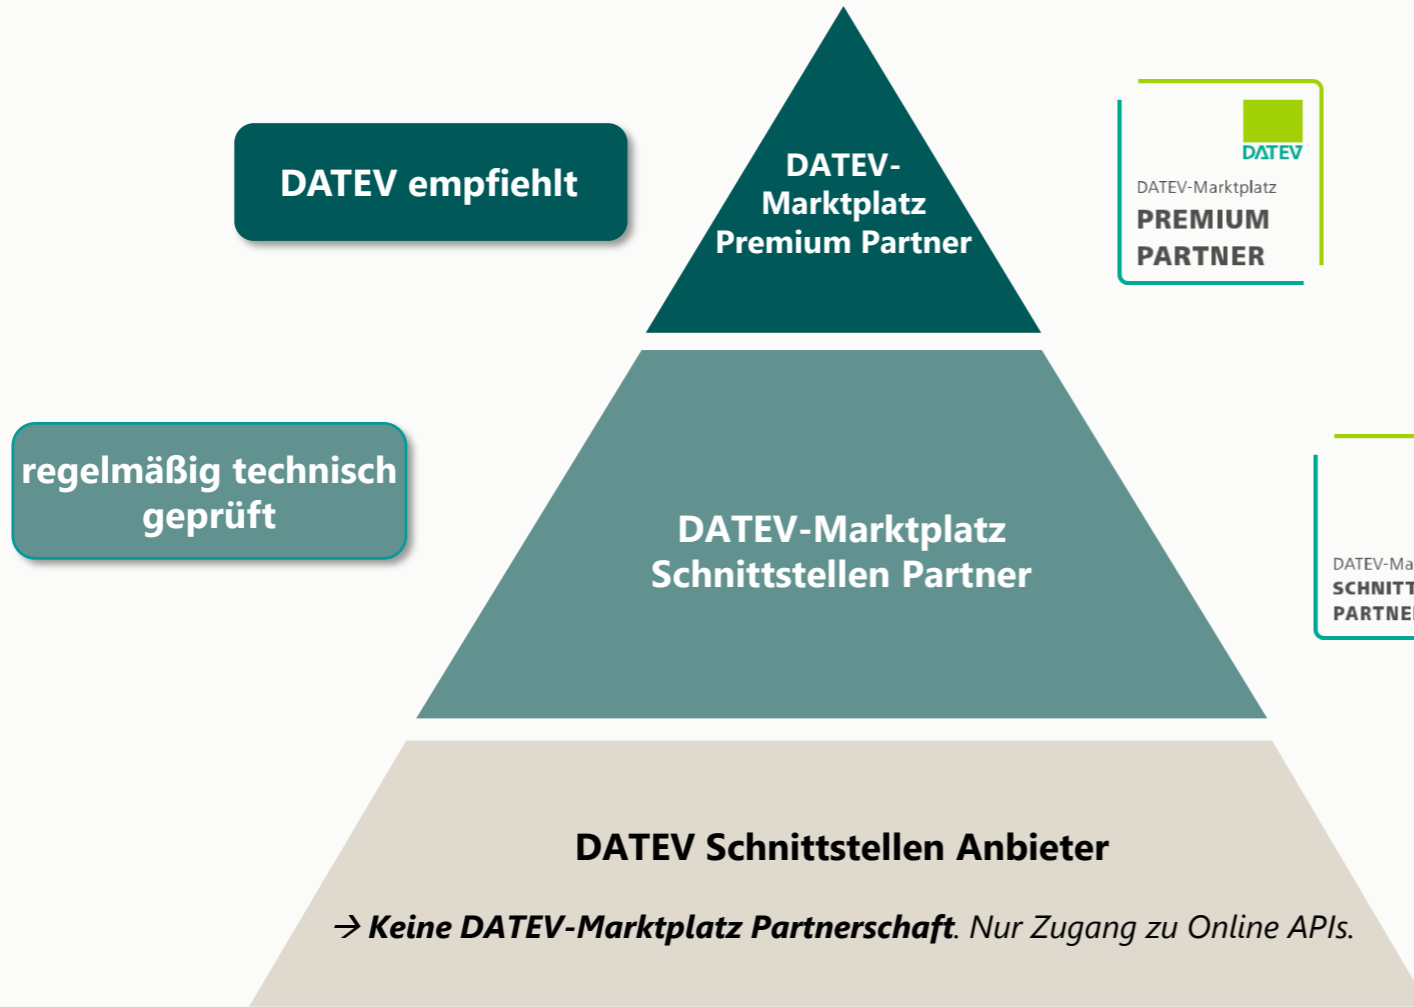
DATEV empfiehlt

DATEV-Marktplatz Premium Partner

DATEV

DATEV-Marktplatz

PREMIUM PARTNER

regelmäßig technisch geprüft

DATEV-Marktplatz Schnittstellen Partner

DATEV-Ma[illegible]

SCHNITT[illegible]

PARTNE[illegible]

DATEV Schnittstellen Anbieter

→ ***Keine DATEV-Marktplatz Partnerschaft***. *Nur Zugang zu Online APIs.*